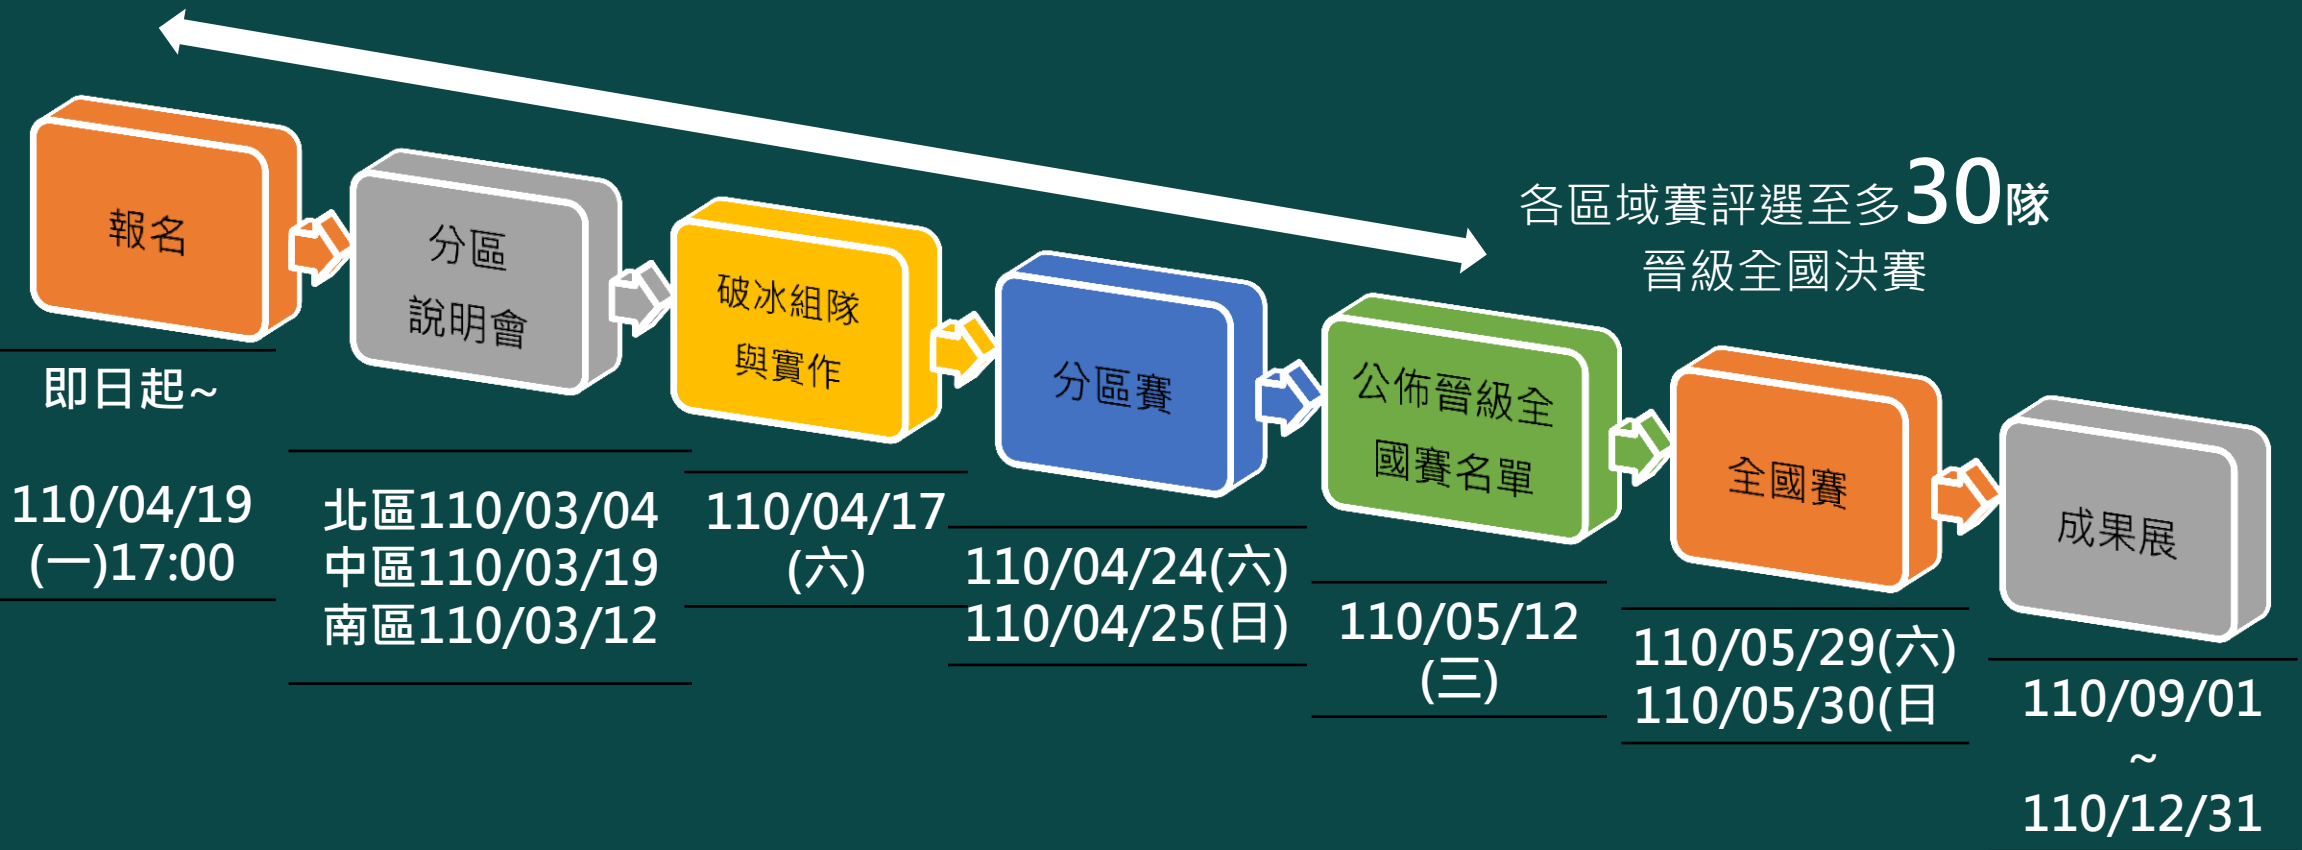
各區域賽評選至多30隊
晉級全國決賽

報名

即日起~

110/04/19
(一)17:00

分區
說明會

北區110/03/04
中區110/03/19
南區110/03/12

破冰組隊
與實作

110/04/17
(六)

分區賽

110/04/24(六)
110/04/25(日)

公佈晉級全國賽名單

110/05/12
(三)

全國賽

110/05/29(六)
110/05/30(日

成果展

110/09/01
~
110/12/31